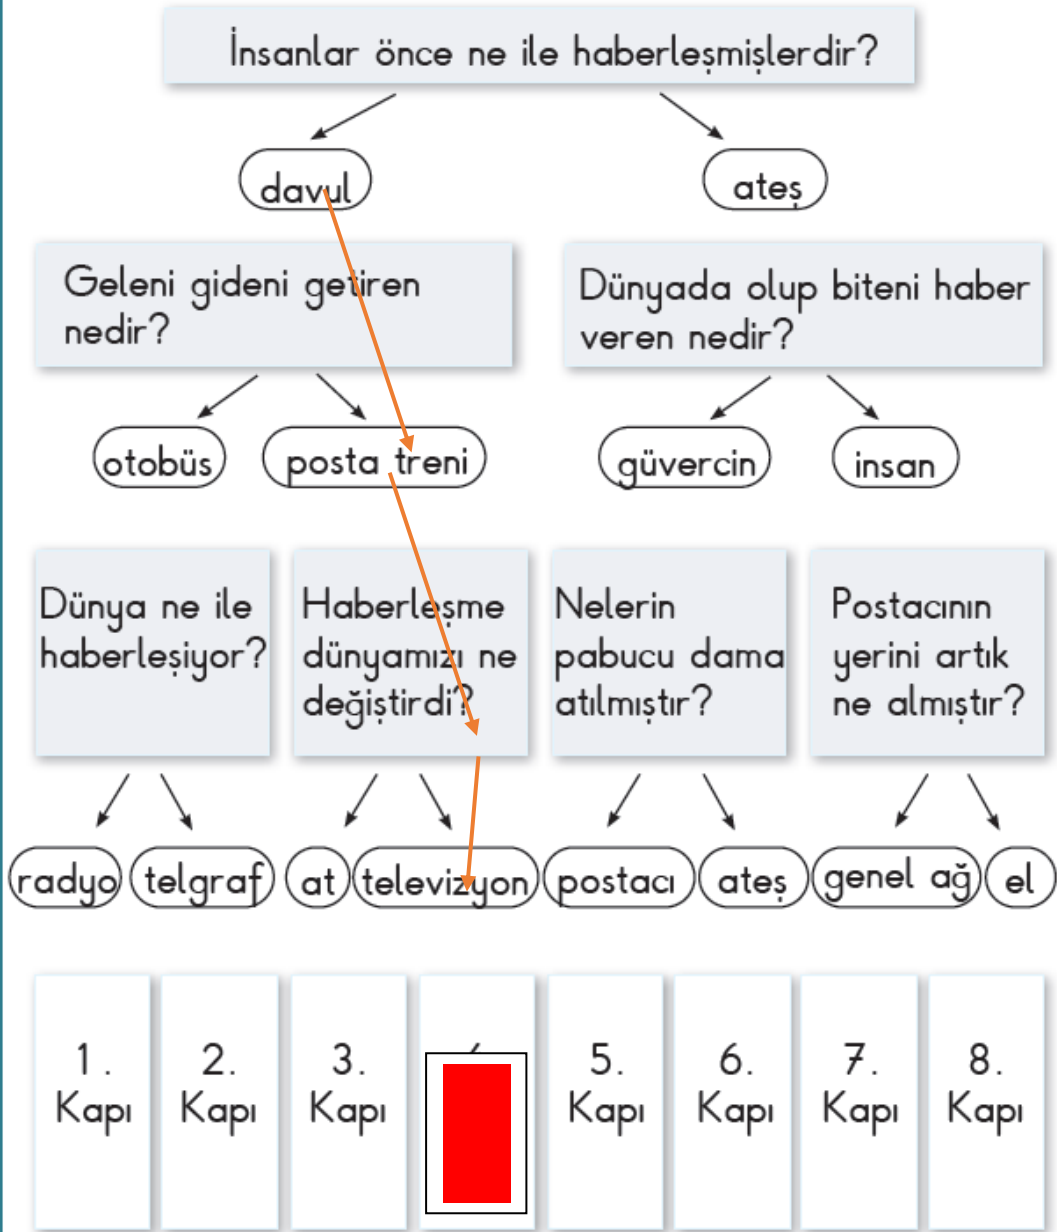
İnsanlar önce ne ile haberleşmişlerdir?

davul

ateş

Geleni gideni getiren nedir?

Dünyada olup biteni haber veren nedir?

otobüs

posta treni

güvercin

insan

Dünya ne ile haberleşiyor?

Haberleşme dünyamızı ne değiştirdi?

Nelerin pabucu dama atılmıştır?

Postacının yerini artık ne almıştır?

radyo

telgraf

at

televizyon

postacı

ateş

genel ağ

el

| 1. Kapı | 2. Kapı | 3. Kapı | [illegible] | 5. Kapı | 6. Kapı | 7. Kapı | 8. Kapı |
|---|---|---|---|---|---|---|---|